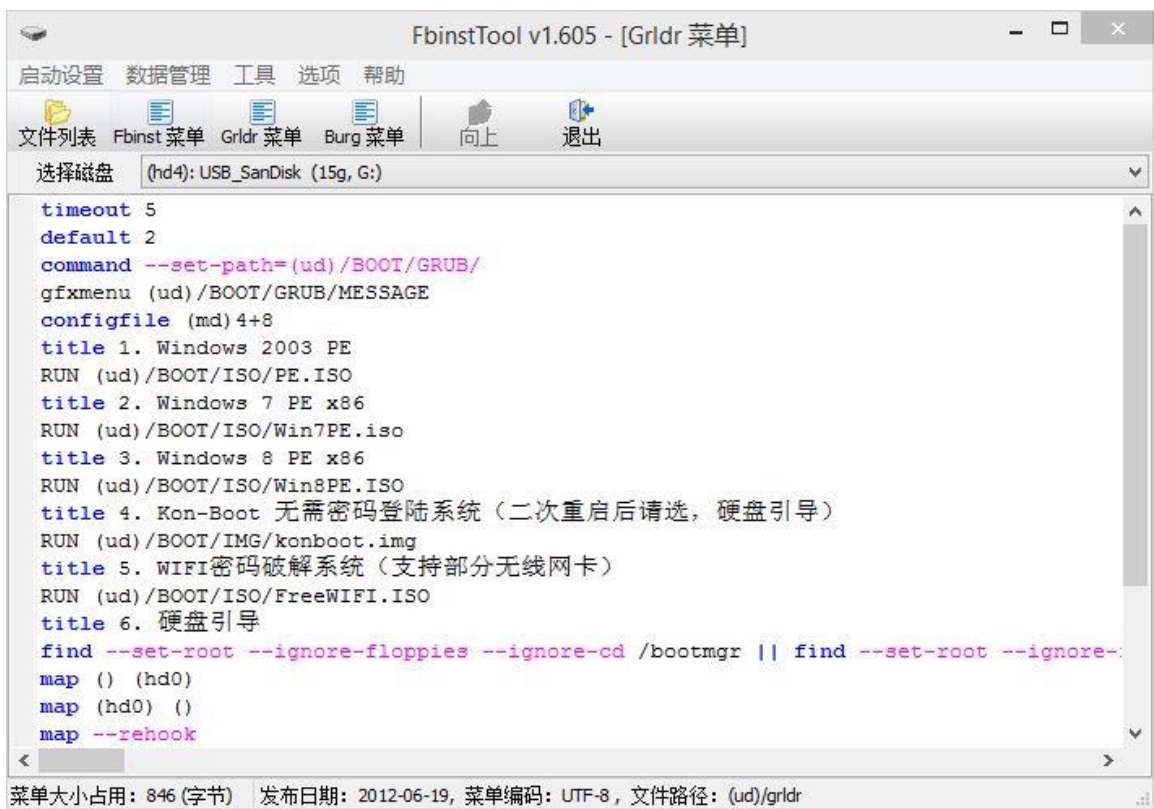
FbinstTool v1.605 - [Grldr 菜单]

启动设置 数据管理 工具 选项 帮助

文件列表 Fbinst 菜单 Grldr 菜单 Burg 菜单 向上 退出

选择磁盘 (hd4): USB_SanDisk (15g, G:)

timeout 5
default 2
command --set-path=(ud)/BOOT/GRUB/
gfxmenu (ud)/BOOT/GRUB/MESSAGE
configfile (md)4+8
title 1. Windows 2003 PE
RUN (ud)/BOOT/ISO/PE.ISO
title 2. Windows 7 PE x86
RUN (ud)/BOOT/ISO/Win7PE.iso
title 3. Windows 8 PE x86
RUN (ud)/BOOT/ISO/Win8PE.ISO
title 4. Kon-Boot 无需密码登陆系统（二次重启后请选，硬盘引导）
RUN (ud)/BOOT/IMG/konboot.img
title 5. WIFI密码破解系统（支持部分无线网卡）
RUN (ud)/BOOT/ISO/FreeWIFI.ISO
title 6. 硬盘引导
find --set-root --ignore-floppies --ignore-cd /bootmgr || find --set-root --ignore-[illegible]
map () (hd0)
map (hd0) ()
map --rehook

菜单大小占用：846 (字节) 发布日期：2012-06-19, 菜单编码：UTF-8，文件路径：(ud)/grldr